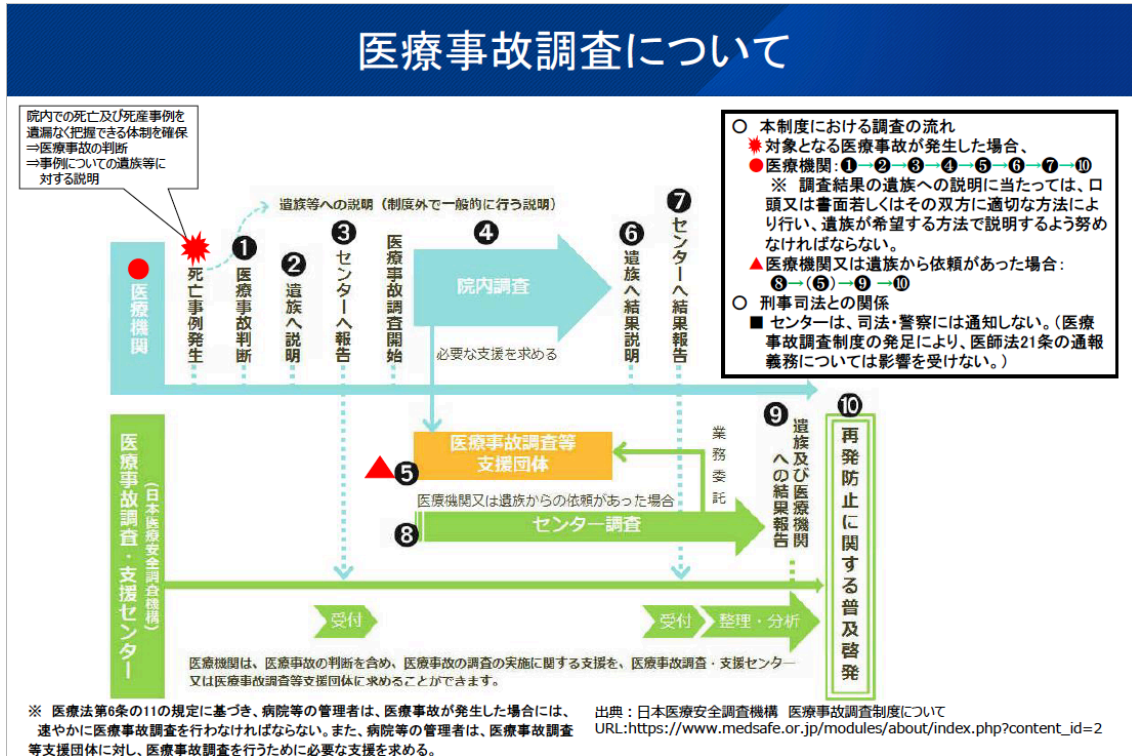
医療事故調査について

院内での死亡及び死産事例を遺漏なく把握できる体制を確保
⇒医療事故の判断
⇒事例についての遺族等に対する説明

遺族等への説明（制度外で一般的に行う説明）

○ 本制度における調査の流れ
対象となる医療事故が発生した場合、
●医療機関：❶→❷→❸→❹→❺→❻→❼→❿
※ 調査結果の遺族への説明に当たっては、口頭又は書面若しくはその双方に適切な方法により行い、遺族が希望する方法で説明するよう努めなければならない。
▲医療機関又は遺族から依頼があった場合：
❽→(❺)→❾→❿
○ 刑事司法との関係
■ センターは、司法・警察には通知しない。（医療事故調査制度の発足により、医師法21条の通報義務については影響を受けない。）

●医療機関

死亡事例発生
❶ 医療事故判断
❷ 遺族へ説明
❸ センターへ報告
医療事故調査開始
❹ 院内調査
❻ 遺族へ結果説明
❼ センターへ結果報告

必要な支援を求める

医療事故調査等支援団体
▲❺
業務委託
医療機関又は遺族からの依頼があった場合
❽ センター調査
❾ 遺族及び医療機関への結果報告
❿ 再発防止に関する普及啓発

医療事故調査・支援センター（日本医療安全調査機構）

受付
受付
整理・分析

医療機関は、医療事故の判断を含め、医療事故の調査の実施に関する支援を、医療事故調査・支援センター又は医療事故調査等支援団体に求めることができます。

※ 医療法第6条の11の規定に基づき、病院等の管理者は、医療事故が発生した場合には、速やかに医療事故調査を行わなければならない。また、病院等の管理者は、医療事故調査等支援団体に対し、医療事故調査を行うために必要な支援を求める。

出典：日本医療安全調査機構　医療事故調査制度について
URL:https://www.medsafe.or.jp/modules/about/index.php?content_id=2